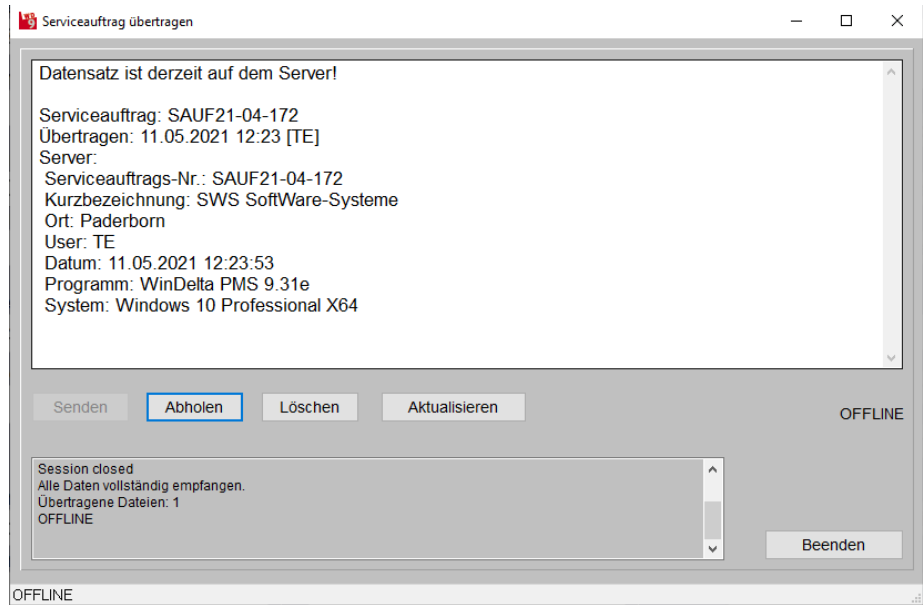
Serviceauftrag übertragen

Datensatz ist derzeit auf dem Server!

Serviceauftrag: SAUF21-04-172
Übertragen: 11.05.2021 12:23 [TE]
Server:
Serviceauftrags-Nr.: SAUF21-04-172
Kurzbezeichnung: SWS SoftWare-Systeme
Ort: Paderborn
User: TE
Datum: 11.05.2021 12:23:53
Programm: WinDelta PMS 9.31e
System: Windows 10 Professional X64

Senden | Abholen | Löschen | Aktualisieren

OFFLINE

Session closed
Alle Daten vollständig empfangen.
Übertragene Dateien: 1
OFFLINE

Beenden

OFFLINE